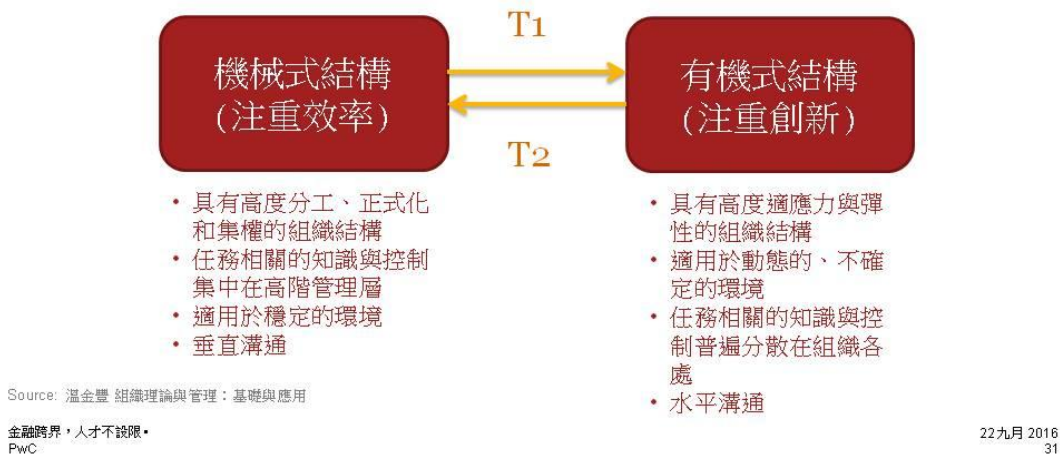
機械式結構
(注重效率)

T1

T2

有機式結構
(注重創新)

• 具有高度分工、正式化和集權的組織結構
• 任務相關的知識與控制集中在高階管理層
• 適用於穩定的環境
• 垂直溝通

• 具有高度適應力與彈性的組織結構
• 適用於動態的、不確定的環境
• 任務相關的知識與控制普遍分散在組織各處
• 水平溝通

Source: 溫金豐 組織理論與管理：基礎與應用

金融跨界，人才不設限•
PwC

22九月 2016
31